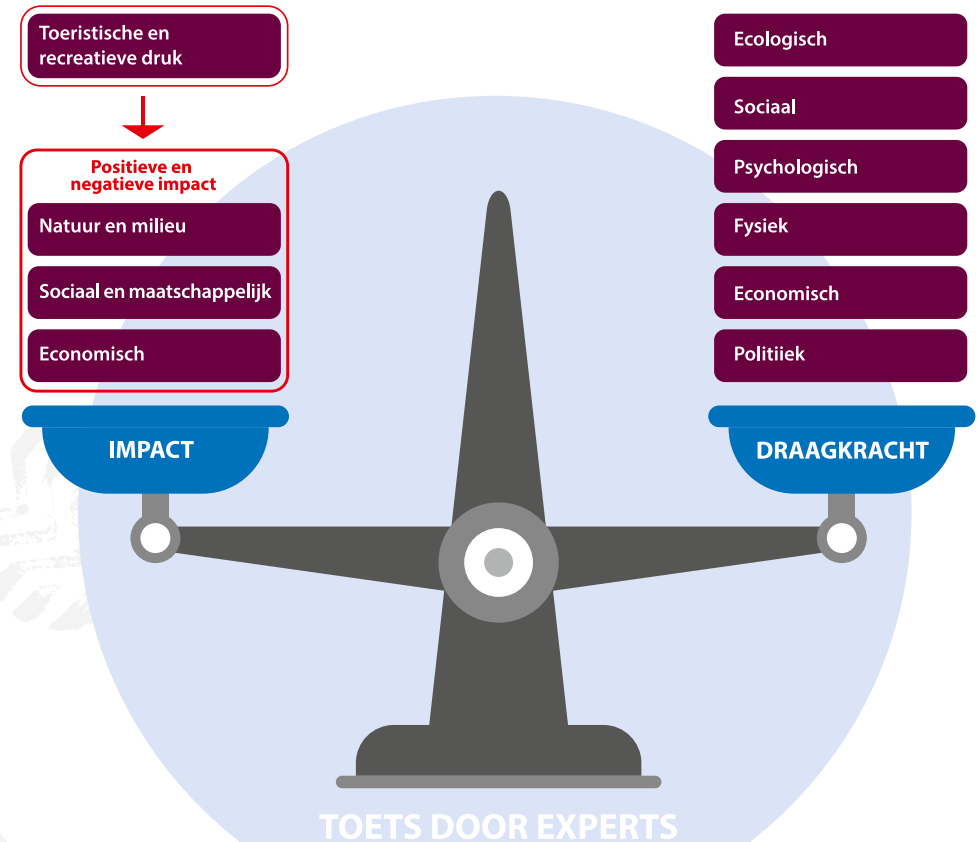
Toeristische en recreatieve druk

Positieve en negatieve impact

Natuur en milieu

Sociaal en maatschappelijk

Economisch

IMPACT

Ecologisch

Sociaal

Psychologisch

Fysiek

Economisch

Politiek

DRAAGKRACHT

TOETS DOOR EXPERTS